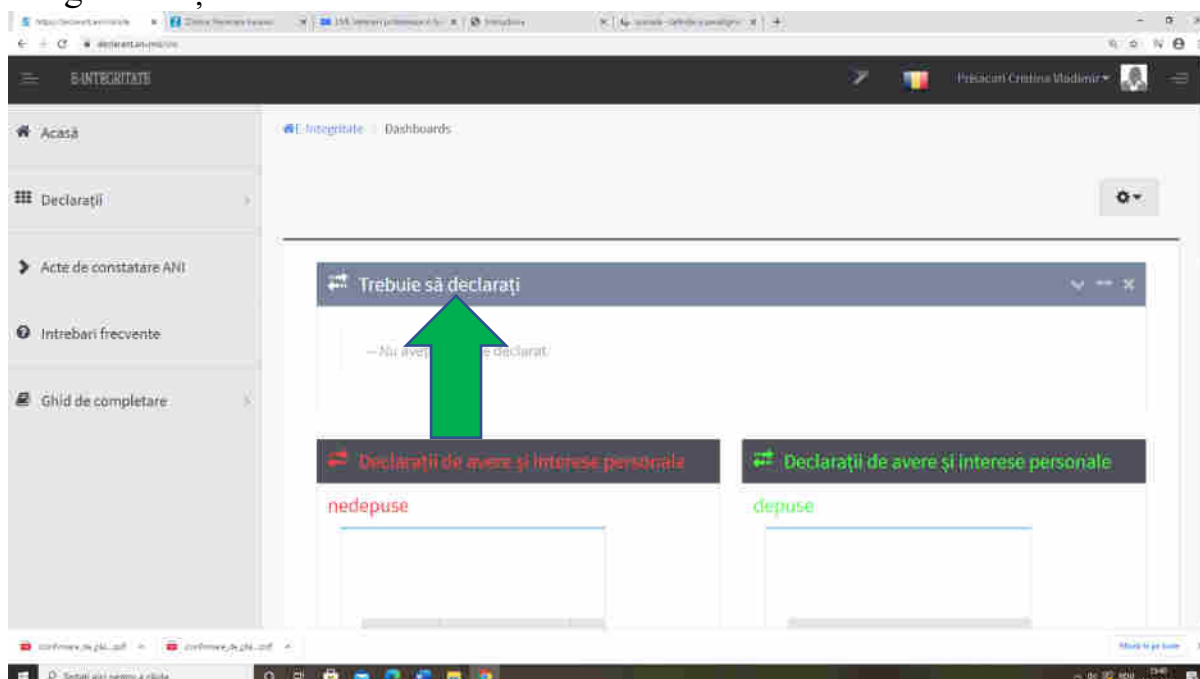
E-INTEGRITATE

Presacari Cristina Vladimir

Acasă

Declarații

Acte de constatare ANI

Intrebari frecvente

Ghid de completare

E-Integritate / Dashboards

Trebuie să declarați

— Nu aveț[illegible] de declarat

Declarații de avere și interese personale

nedepuse

Declarații de avere și interese personale

depuse

confirmare_de_plă...pdf

confirmare_de_plă...pdf

Afișați tot

Tastați aici pentru a căuta